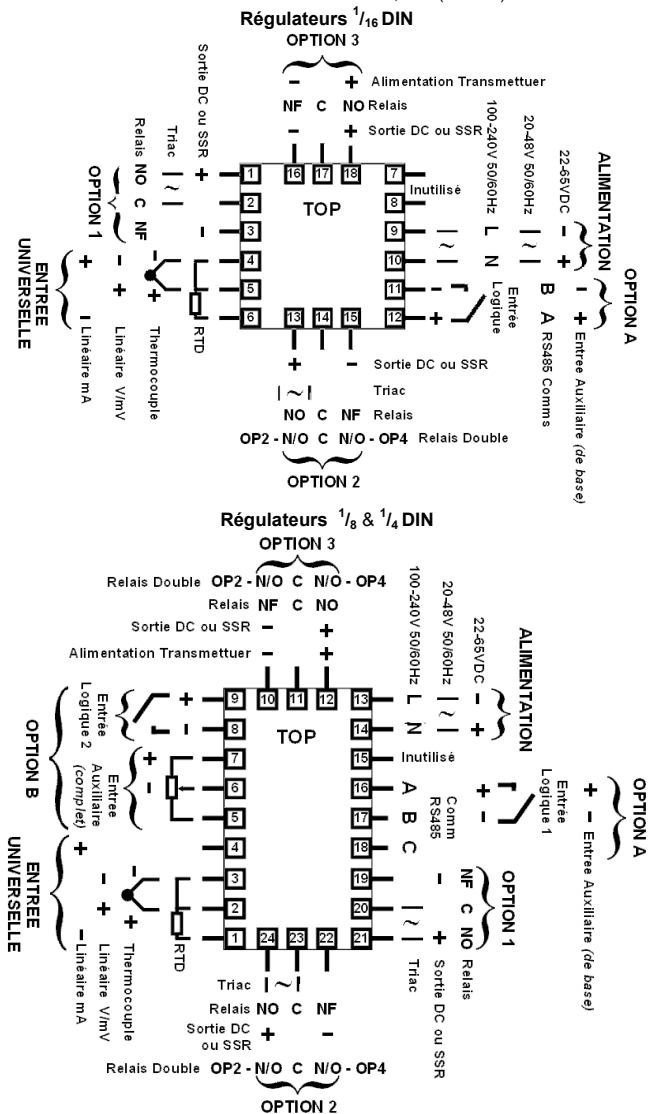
Régulateurs $^1/_{16}$ DIN

OPTION 3

– + Alimentation Transmettuer

NF C NO Relais

– + Sortie DC ou SSR

Sortie DC ou SSR

Triac

Relais NO C NF

OPTION 1

ENTREE UNIVERSELLE

+ – Linéaire mA

– + Linéaire V/mV

– + Thermocouple

RTD

1 2 3 4 5 6

16 17 18

TOP

7 8 9 10 11 12

13 14 15

Inutilisé

100-240V 50/60Hz L N

20-48V 50/60Hz

22-65VDC – +

ALIMENTATION

Entrée Logique

B A RS485 Comms

– + Entrée Auxiliaire (de base)

OPTION A

+ – Sortie DC ou SSR

Triac

NO C NF Relais

OP2 - N/O C N/O - OP4 Relais Double

OPTION 2

Régulateurs $^1/_8$ & $^1/_4$ DIN

OPTION 3

Relais Double OP2 - N/O C N/O - OP4

Relais NF C NO

Sortie DC ou SSR – +

Alimentation Transmettuer – +

100-240V 50/60Hz L N

20-48V 50/60Hz

22-65VDC – +

ALIMENTATION

Entrée Logique 2

OPTION B

Entrée Auxiliaire (complet)

ENTREE UNIVERSELLE

+ – Linéaire mA

– + Linéaire V/mV

– + Thermocouple

RTD

9 8 7 6 5 4 3 2 1

10 11 12

TOP

13 14 15 16 17 18 19 20 21

24 23 22

Inutilisé

A B C Comm RS485

Entrée Logique 1

+ – Entrée Auxiliaire (de base)

OPTION A

NF C NO Relais

Triac

Sortie DC ou SSR

OPTION 1

Triac

Relais NO C NF

Sortie DC ou SSR + –

Relais Double OP2 - N/O C N/O - OP4

OPTION 2